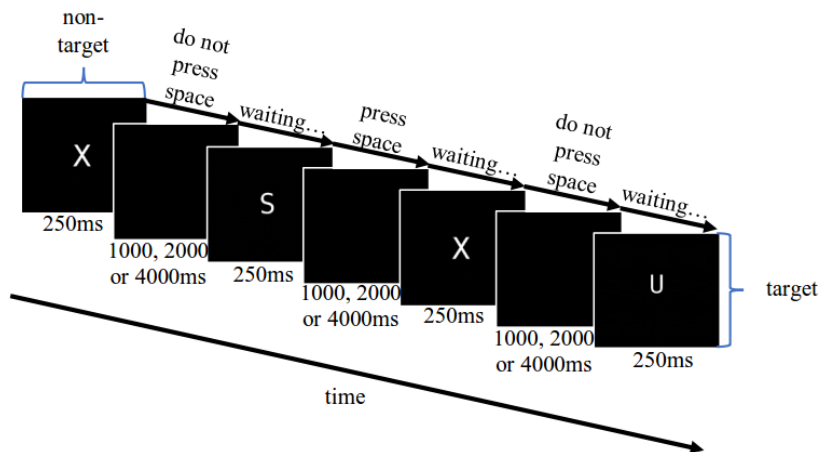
non-target

do not press space

waiting...

press space

waiting...

do not press space

waiting...

X

250ms

1000, 2000 or 4000ms

S

250ms

1000, 2000 or 4000ms

X

250ms

1000, 2000 or 4000ms

U

250ms

target

time